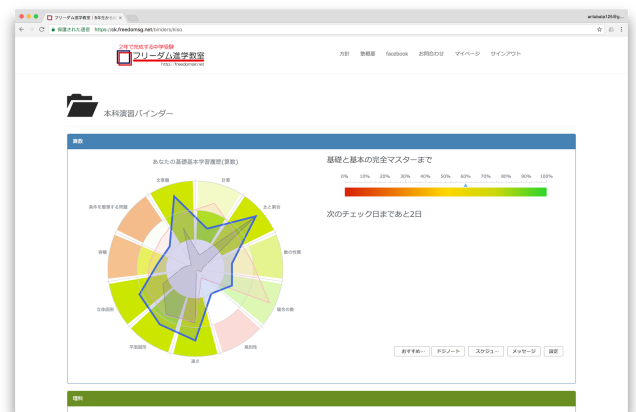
フリーダム進学教室｜6年生から×

arisaka126@g...

保護された通信 https://ok.freedomsg.net/binders/kiso

2年で完成する中学受験
フリーダム進学教室
http://freedomsg.net

方針 教材室 facebook お問合わせ マイページ サインアウト

本科演習バインダー

算数

あなたの基礎基本学習履歴(算数)

文章題 計算 比と割合 数の性質 場合の数 規則性 速さ 平面図形 立体図形 容積 条件を整理する問題

基礎と基本の完全マスターまで

0% 10% 20% 30% 40% 50% 60% 70% 80% 90% 100%

次のチェック日まであと2日

おすすめ... ドジノート スケジュ... メッセージ 設定

理科